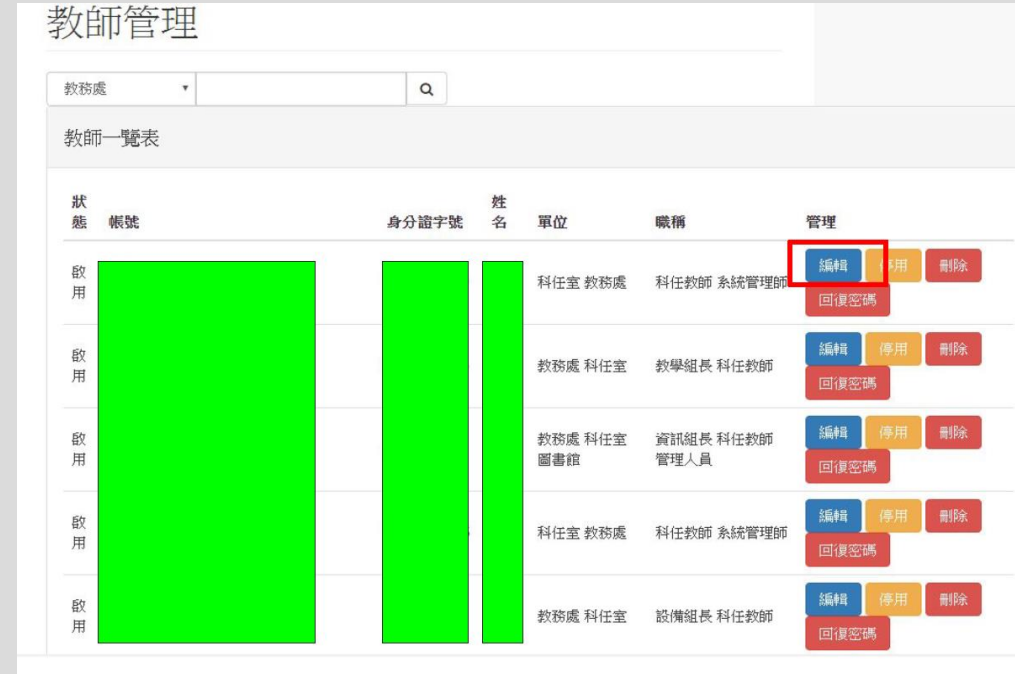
教師管理

教務處

教師一覽表

| 狀態 | 帳號 | 身分證字號 | 姓名 | 單位 | 職稱 | 管理 |
|---|---|---|---|---|---|---|
| 啟用 | | | | 科任室 教務處 | 科任教師 系統管理師 | 編輯 停用 刪除 回復密碼 |
| 啟用 | | | | 教務處 科任室 | 教學組長 科任教師 | 編輯 停用 刪除 回復密碼 |
| 啟用 | | | | 教務處 科任室 圖書館 | 資訊組長 科任教師 管理人員 | 編輯 停用 刪除 回復密碼 |
| 啟用 | | | | 科任室 教務處 | 科任教師 系統管理師 | 編輯 停用 刪除 回復密碼 |
| 啟用 | | | | 教務處 科任室 | 設備組長 科任教師 | 編輯 停用 刪除 回復密碼 |